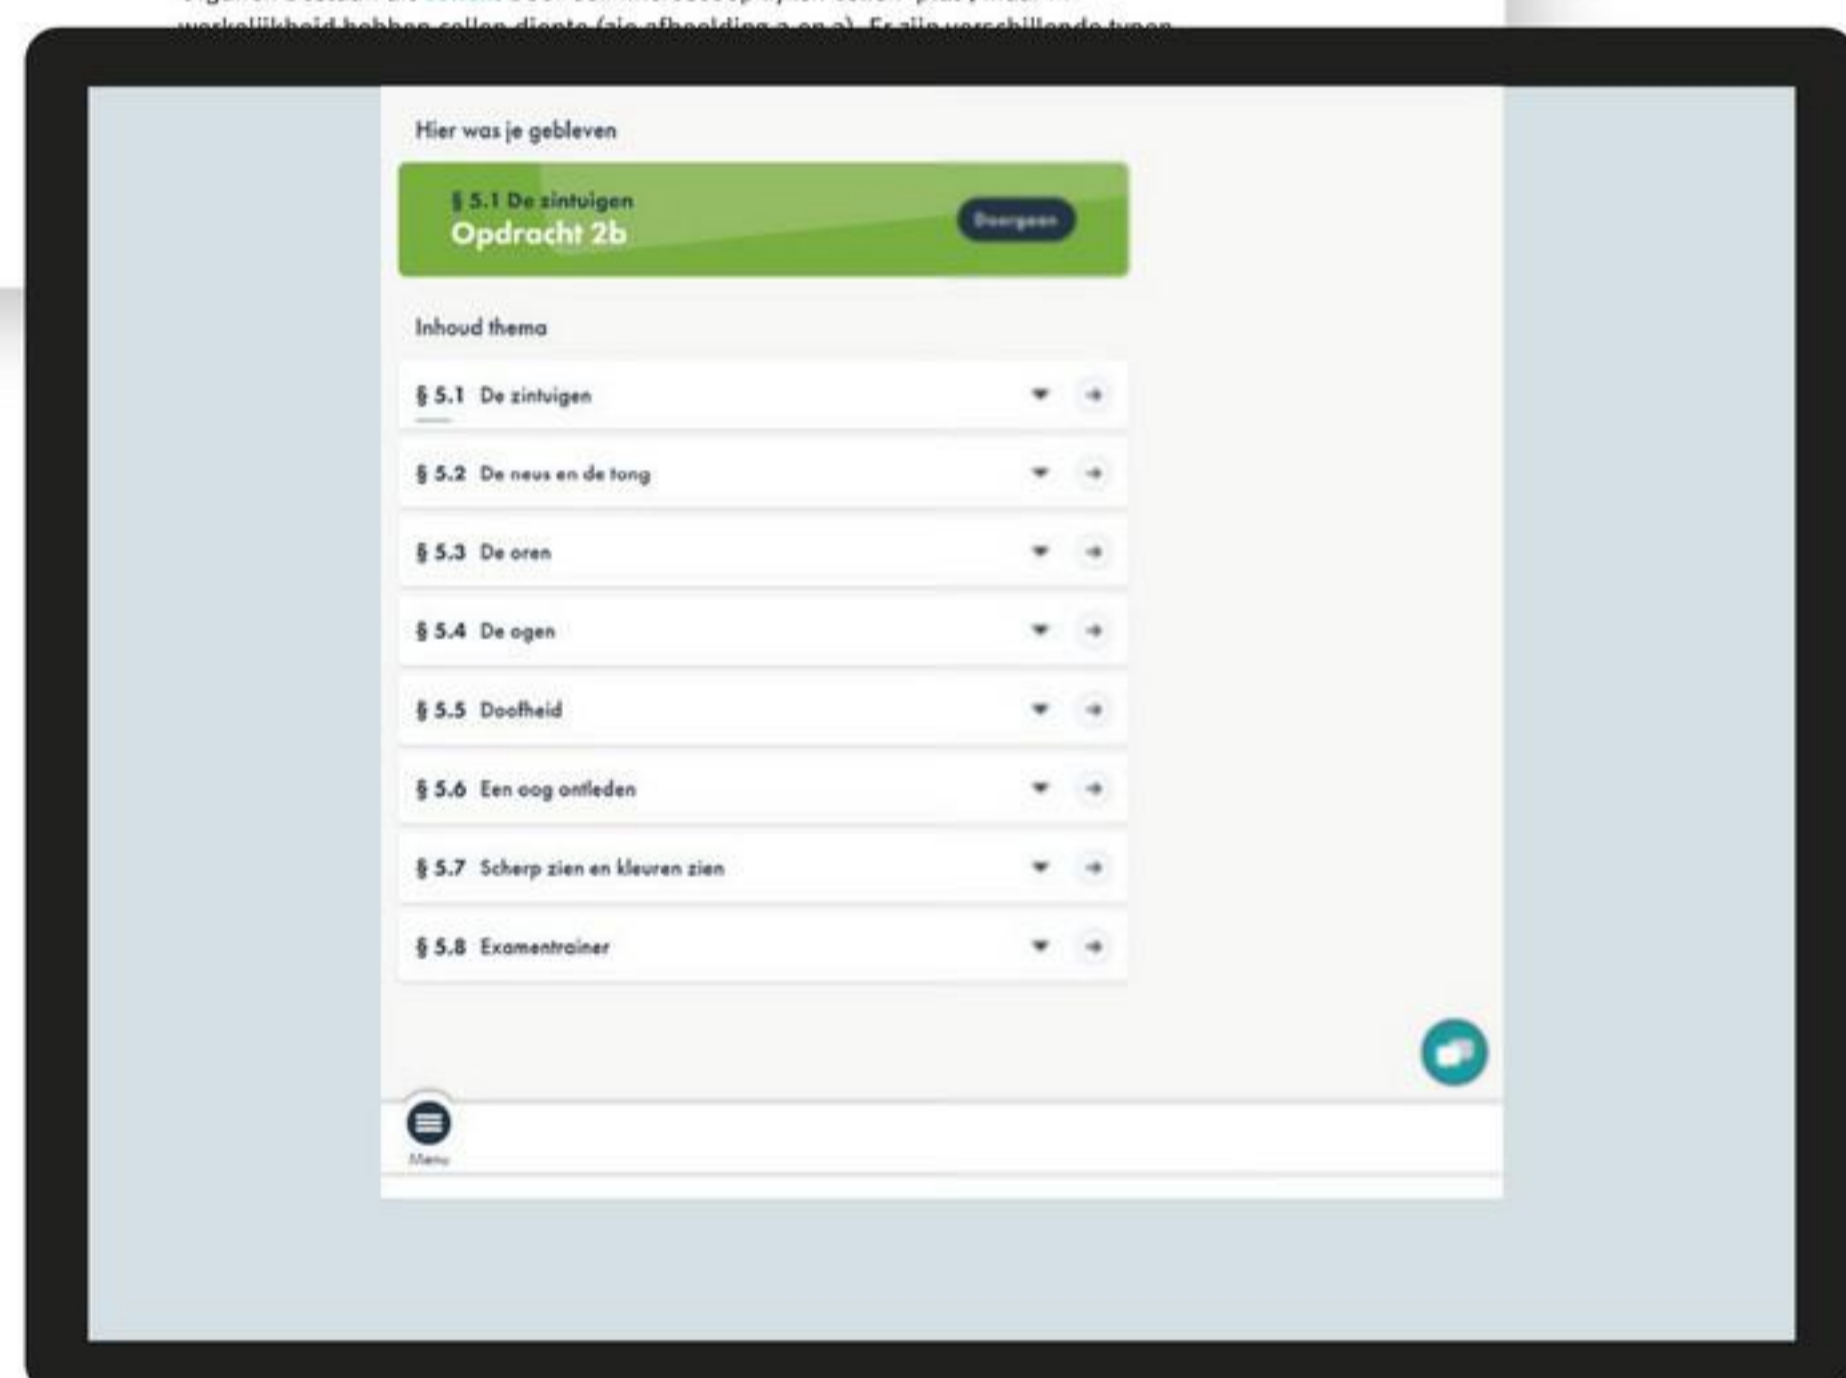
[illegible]
werkelijkheid hebben cellen diepte (zie afbeelding a en c). Er zijn verschillende typen

Hier was je gebleven

§ 5.1 De zintuigen
Opdracht 2b
Doorgaan

Inhoud thema

§ 5.1 De zintuigen

§ 5.2 De neus en de tong

§ 5.3 De oren

§ 5.4 De ogen

§ 5.5 Doofheid

§ 5.6 Een oog ontleden

§ 5.7 Scherp zien en kleuren zien

§ 5.8 Examentrainer

Menu